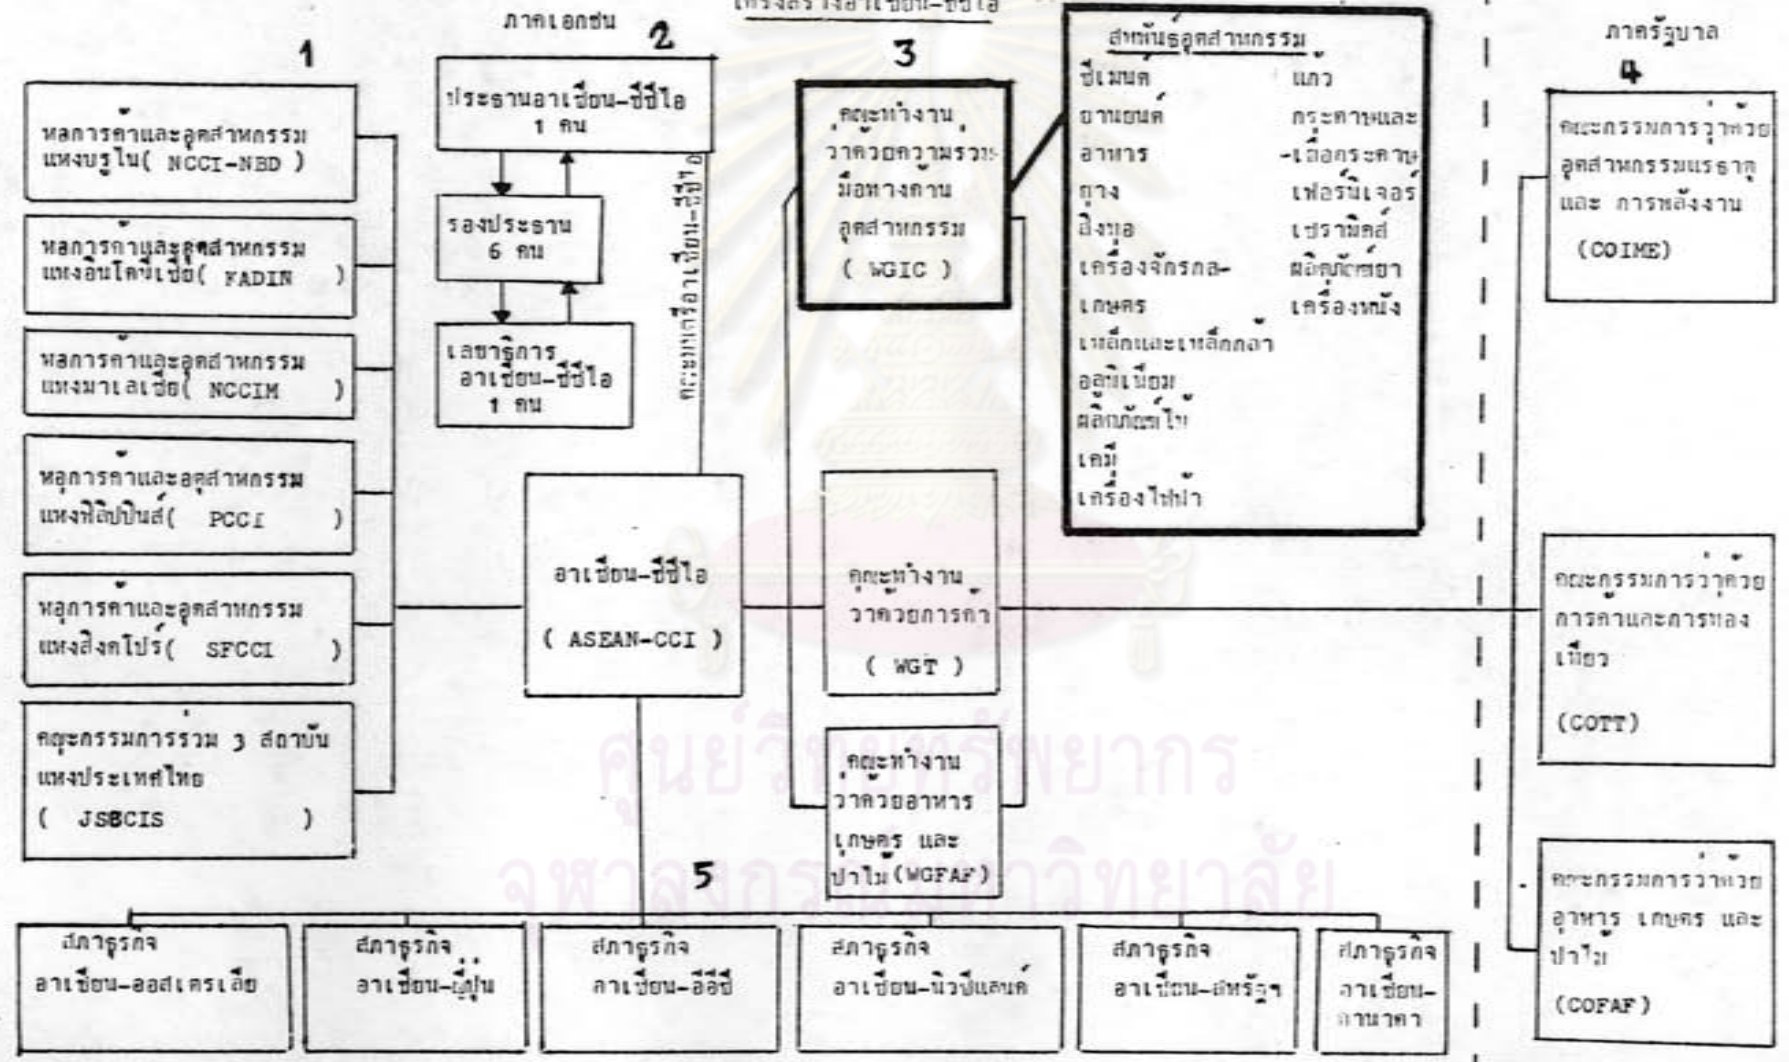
โครงสร้างอาเซียน-ซีซีไอ

ภาคเอกชน

1

หอการค้าและอุตสาหกรรมแห่งบรูไน( NCCI-NBD )

หอการค้าและอุตสาหกรรมแห่งอินโดนีเซีย( FADIN )

หอการค้าและอุตสาหกรรมแห่งมาเลเซีย( NCCIM )

หอการค้าและอุตสาหกรรมแห่งฟิลิปปินส์( PCCI )

หอการค้าและอุตสาหกรรมแห่งสิงคโปร์( SFCCI )

คณะกรรมการร่วม 3 สถาบันแห่งประเทศไทย ( JSBCIS )

2

ประธานอาเซียน-ซีซีไอ 1 คน

รองประธาน 6 คน

เลขาธิการอาเซียน-ซีซีไอ 1 คน

คณะมนตรีอาเซียน-ซีซีไอ

อาเซียน-ซีซีไอ ( ASEAN-CCI )

3

คณะทำงานว่าด้วยความร่วมมือทางด้านอุตสาหกรรม ( WGIC )

สำหรับอุตสาหกรรม

ซีเมนต์
ยานยนต์
อาหาร
ยาง
สิ่งทอ
เครื่องจักรกล-เกษตร
เหล็กและเหล็กกล้า
อลูมิเนียม
ผลิตภัณฑ์ไม้
เคมี
เครื่องไฟฟ้า
แก้ว
กระดาษและเยื่อกระดาษ
เฟอร์นิเจอร์
เซรามิคส์
ผลิตภัณฑ์ยา
เครื่องหนัง

คณะทำงานว่าด้วยการค้า ( WGT )

คณะทำงานว่าด้วยอาหาร เกษตร และป่าไม้ (WGFAF)

ภาครัฐบาล

4

คณะกรรมการว่าด้วยอุตสาหกรรมแร่ธาตุ และ การพลังงาน (COIME)

คณะกรรมการว่าด้วยการค้าและการท่องเที่ยว (COTT)

คณะกรรมการว่าด้วยอาหาร เกษตร และป่าไม้ (COFAF)

5

สภาธุรกิจอาเซียน-ออสเตรเลีย

สภาธุรกิจอาเซียน-ญี่ปุ่น

สภาธุรกิจอาเซียน-อีอีซี

สภาธุรกิจอาเซียน-นิวซีแลนด์

สภาธุรกิจอาเซียน-สหรัฐฯ

สภาธุรกิจอาเซียน-คานาดา